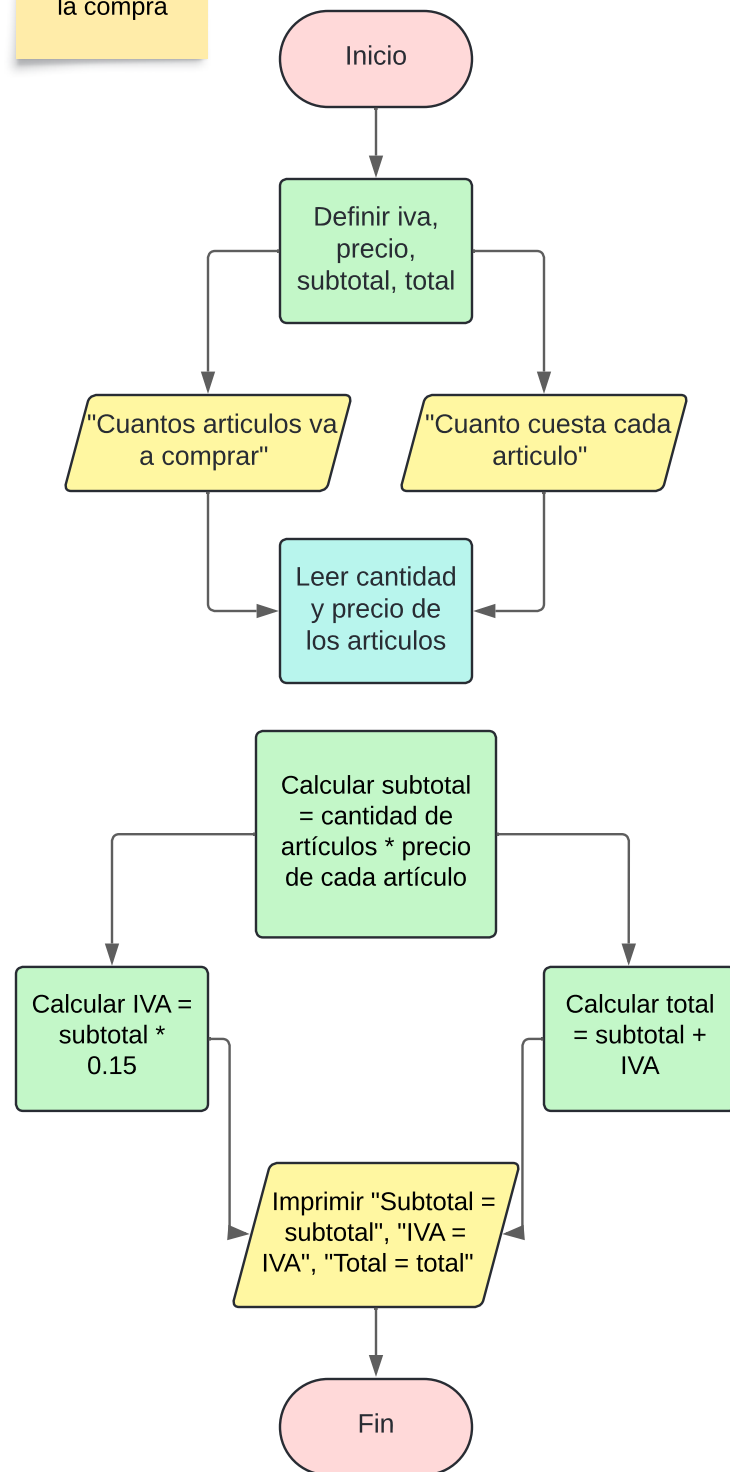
la compra

Inicio

Definir iva, precio, subtotal, total

"Cuantos articulos va a comprar"

"Cuanto cuesta cada articulo"

Leer cantidad y precio de los articulos

Calcular subtotal = cantidad de artículos * precio de cada artículo

Calcular IVA = subtotal * 0.15

Calcular total = subtotal + IVA

Imprimir "Subtotal = subtotal", "IVA = IVA", "Total = total"

Fin